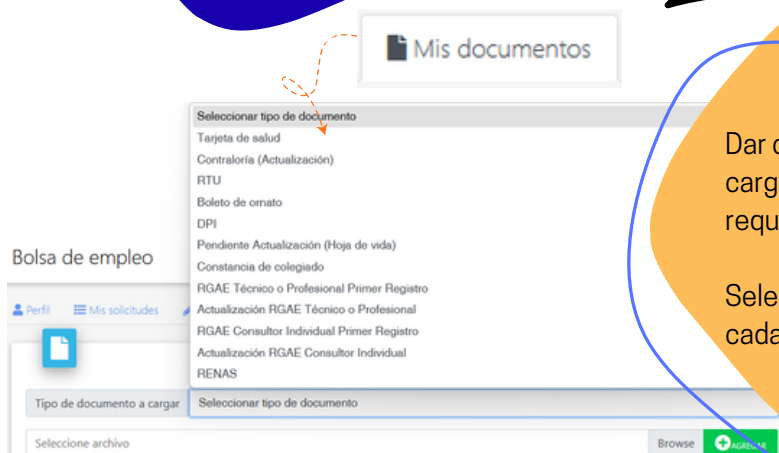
Mis documentos

Seleccionar tipo de documento
Tarjeta de salud
Contraloría (Actualización)
RTU
Boleto de ornato
DPI
Pendiente Actualización (Hoja de vida)
Constancia de colegiado
RGAE Técnico o Profesional Primer Registro
Actualización RGAE Técnico o Profesional
RGAE Consultor Individual Primer Registro
Actualización RGAE Consultor Individual
RENAS

Bolsa de empleo

Perfil Mis solicitudes

Tipo de documento a cargar Seleccionar tipo de documento

Seleccione archivo Browse AGREGAR

Dar c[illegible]
carg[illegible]
requ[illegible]

Sele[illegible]
cada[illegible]